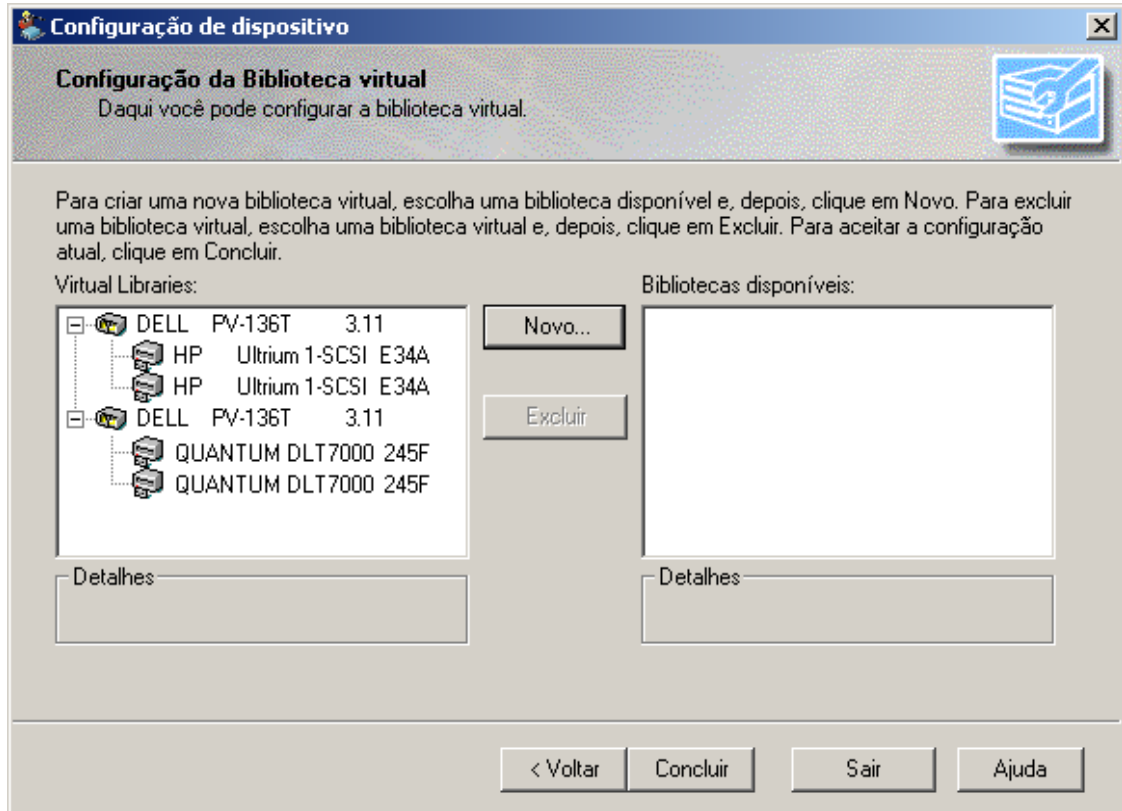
Configuração de dispositivo

Configuração da Biblioteca virtual
Daqui você pode configurar a biblioteca virtual.

Para criar uma nova biblioteca virtual, escolha uma biblioteca disponível e, depois, clique em Novo. Para excluir uma biblioteca virtual, escolha uma biblioteca virtual e, depois, clique em Excluir. Para aceitar a configuração atual, clique em Concluir.

Virtual Libraries:

DELL PV-136T 3.11
HP Ultrium 1-SCSI E34A
HP Ultrium 1-SCSI E34A
DELL PV-136T 3.11
QUANTUM DLT7000 245F
QUANTUM DLT7000 245F

Novo...

Excluir

Bibliotecas disponíveis:

Detalhes

Detalhes

< Voltar | Concluir | Sair | Ajuda